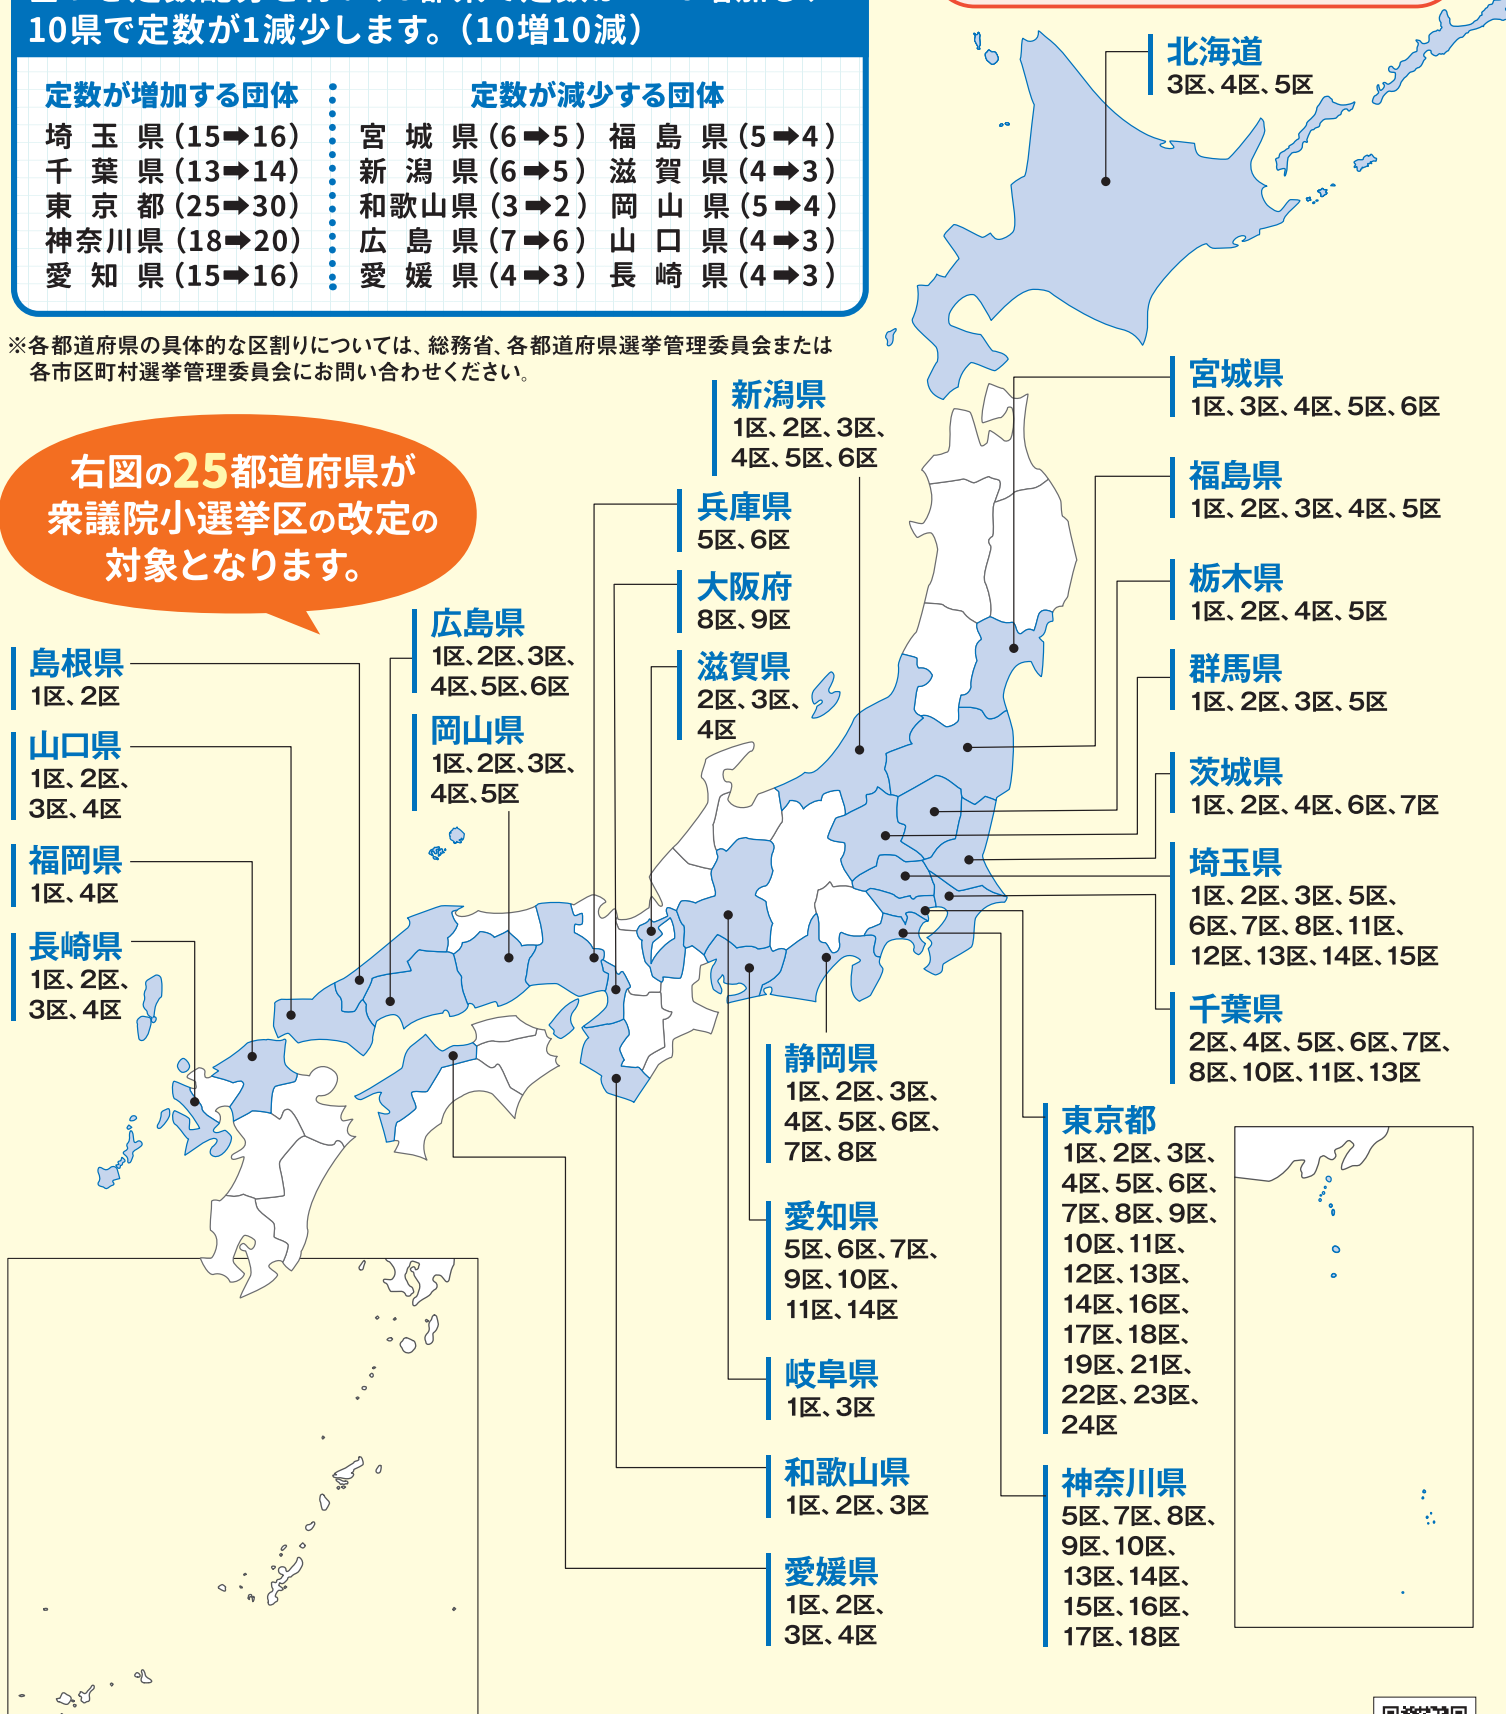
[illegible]
10県で定数が1減少します。(10増10減)

定数が増加する団体
埼玉県(15➡16)
千葉県(13➡14)
東京都(25➡30)
神奈川県(18➡20)
愛知県(15➡16)

定数が減少する団体
宮城県(6➡5) 福島県(5➡4)
新潟県(6➡5) 滋賀県(4➡3)
和歌山県(3➡2) 岡山県(5➡4)
広島県(7➡6) 山口県(4➡3)
愛媛県(4➡3) 長崎県(4➡3)

※各都道府県の具体的な区割りについては、総務省、各都道府県選挙管理委員会または各市区町村選挙管理委員会にお問い合わせください。

右図の25都道府県が衆議院小選挙区の改定の対象となります。

北海道
3区、4区、5区

宮城県
1区、3区、4区、5区、6区

新潟県
1区、2区、3区、4区、5区、6区

福島県
1区、2区、3区、4区、5区

兵庫県
5区、6区

栃木県
1区、2区、4区、5区

大阪府
8区、9区

群馬県
1区、2区、3区、5区

滋賀県
2区、3区、4区

広島県
1区、2区、3区、4区、5区、6区

岡山県
1区、2区、3区、4区、5区

島根県
1区、2区

山口県
1区、2区、3区、4区

福岡県
1区、4区

長崎県
1区、2区、3区、4区

茨城県
1区、2区、4区、6区、7区

埼玉県
1区、2区、3区、5区、6区、7区、8区、11区、12区、13区、14区、15区

千葉県
2区、4区、5区、6区、7区、8区、10区、11区、13区

静岡県
1区、2区、3区、4区、5区、6区、7区、8区

東京都
1区、2区、3区、4区、5区、6区、7区、8区、9区、10区、11区、12区、13区、14区、16区、17区、18区、19区、21区、22区、23区、24区

愛知県
5区、6区、7区、9区、10区、11区、14区

岐阜県
1区、3区

和歌山県
1区、2区、3区

神奈川県
5区、7区、8区、9区、10区、13区、14区、15区、16区、17区、18区

愛媛県
1区、2区、3区、4区

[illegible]